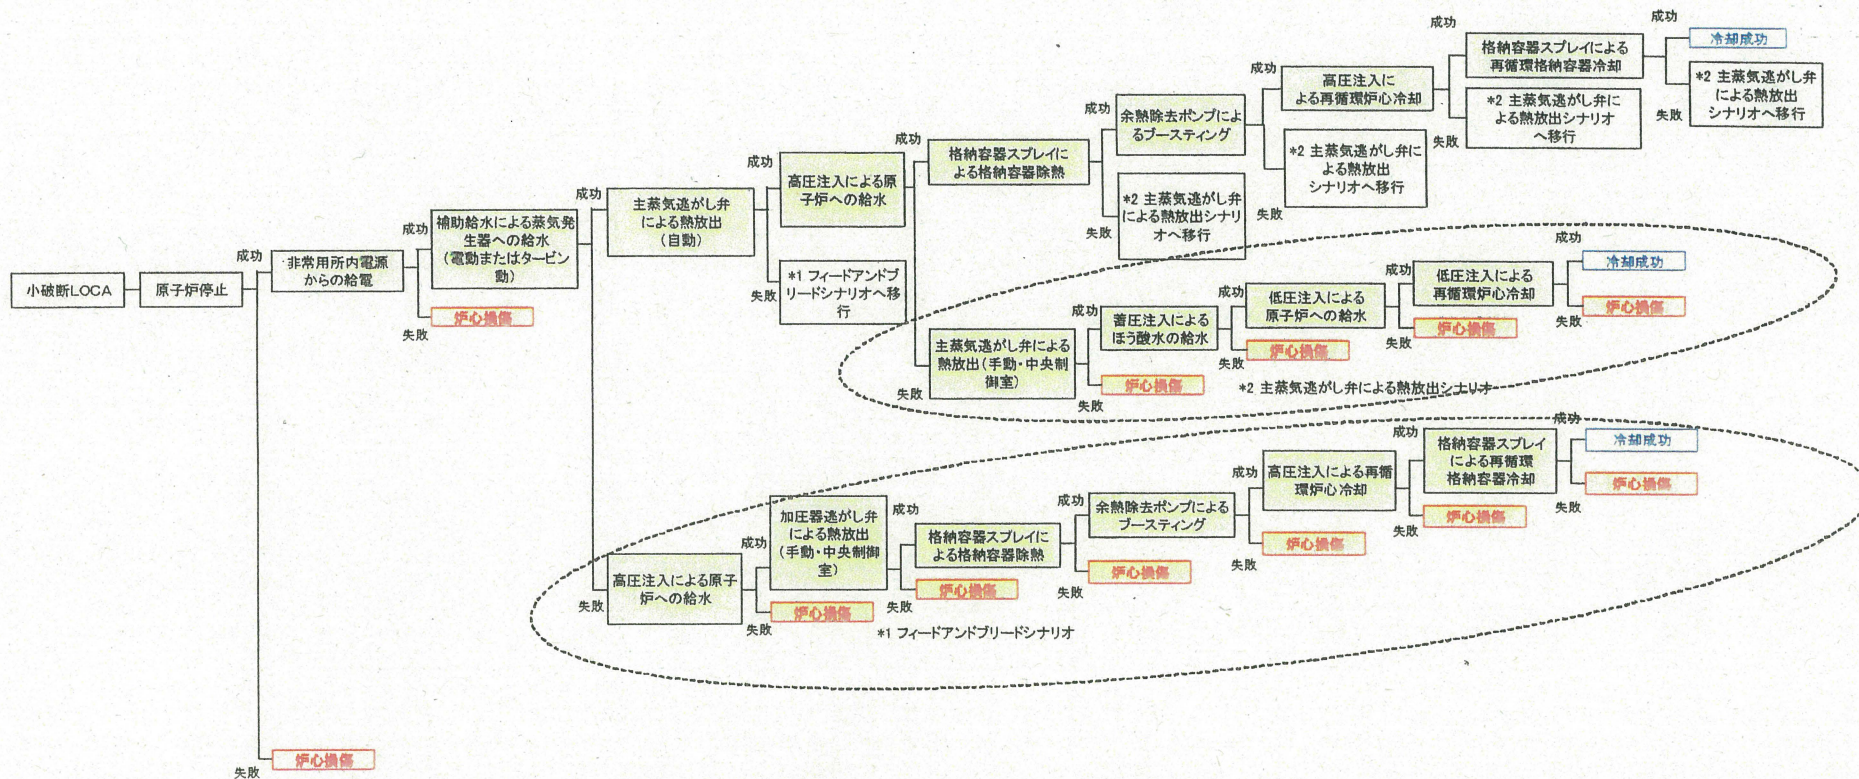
小破断LOCA

原子炉停止

成功

失敗

炉心損傷

非常用所内電源からの給電

成功

失敗

炉心損傷

補助給水による蒸気発生器への給水（電動またはタービン動）

成功

主蒸気逃がし弁による熱放出（自動）

成功

高圧注入による原子炉への給水

成功

格納容器スプレイによる格納容器除熱

成功

余熱除去ポンプによるブースティング

成功

高圧注入による再循環炉心冷却

成功

格納容器スプレイによる再循環格納容器冷却

成功

冷却成功

失敗

*2 主蒸気逃がし弁による熱放出シナリオへ移行

失敗

*2 主蒸気逃がし弁による熱放出シナリオへ移行

失敗

*2 主蒸気逃がし弁による熱放出シナリオへ移行

失敗

*2 主蒸気逃がし弁による熱放出シナリオへ移行

失敗

*1 フィードアンドブリードシナリオへ移行

失敗

主蒸気逃がし弁による熱放出（手動・中央制御室）

成功

蓄圧注入によるほう酸水の給水

成功

低圧注入による原子炉への給水

成功

低圧注入による再循環炉心冷却

成功

冷却成功

失敗

炉心損傷

失敗

炉心損傷

失敗

炉心損傷

失敗

炉心損傷

失敗

炉心損傷

*2 主蒸気逃がし弁による熱放出シナリオ

失敗

高圧注入による原子炉への給水

成功

加圧器逃がし弁による熱放出（手動・中央制御室）

成功

格納容器スプレイによる格納容器除熱

成功

余熱除去ポンプによるブースティング

成功

高圧注入による再循環炉心冷却

成功

格納容器スプレイによる再循環格納容器冷却

成功

冷却成功

失敗

炉心損傷

失敗

炉心損傷

失敗

炉心損傷

失敗

炉心損傷

失敗

炉心損傷

失敗

炉心損傷

*1 フィードアンドブリードシナリオ